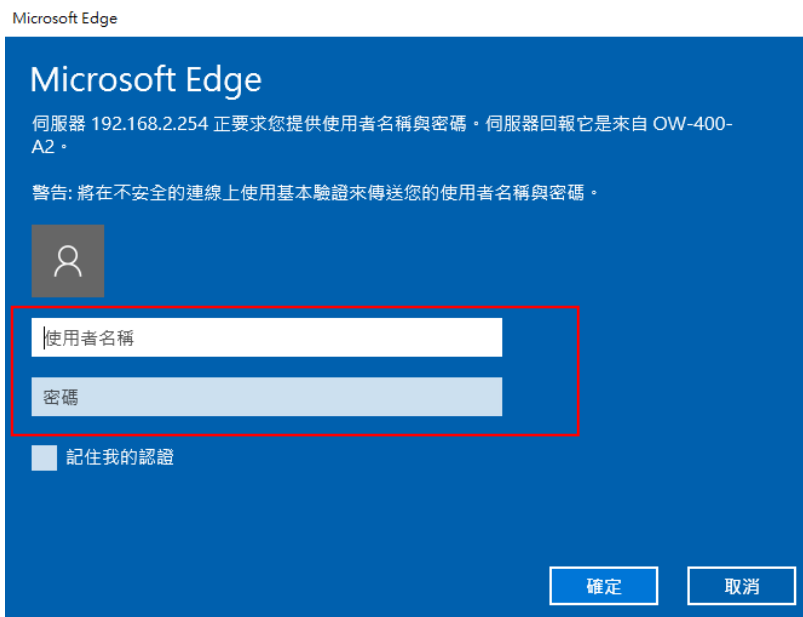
Microsoft Edge

Microsoft Edge

伺服器 192.168.2.254 正要求您提供使用者名稱與密碼。伺服器回報它是來自 OW-400-A2。

警告: 將在不安全的連線上使用基本驗證來傳送您的使用者名稱與密碼。

使用者名稱

密碼

記住我的認證

確定

取消